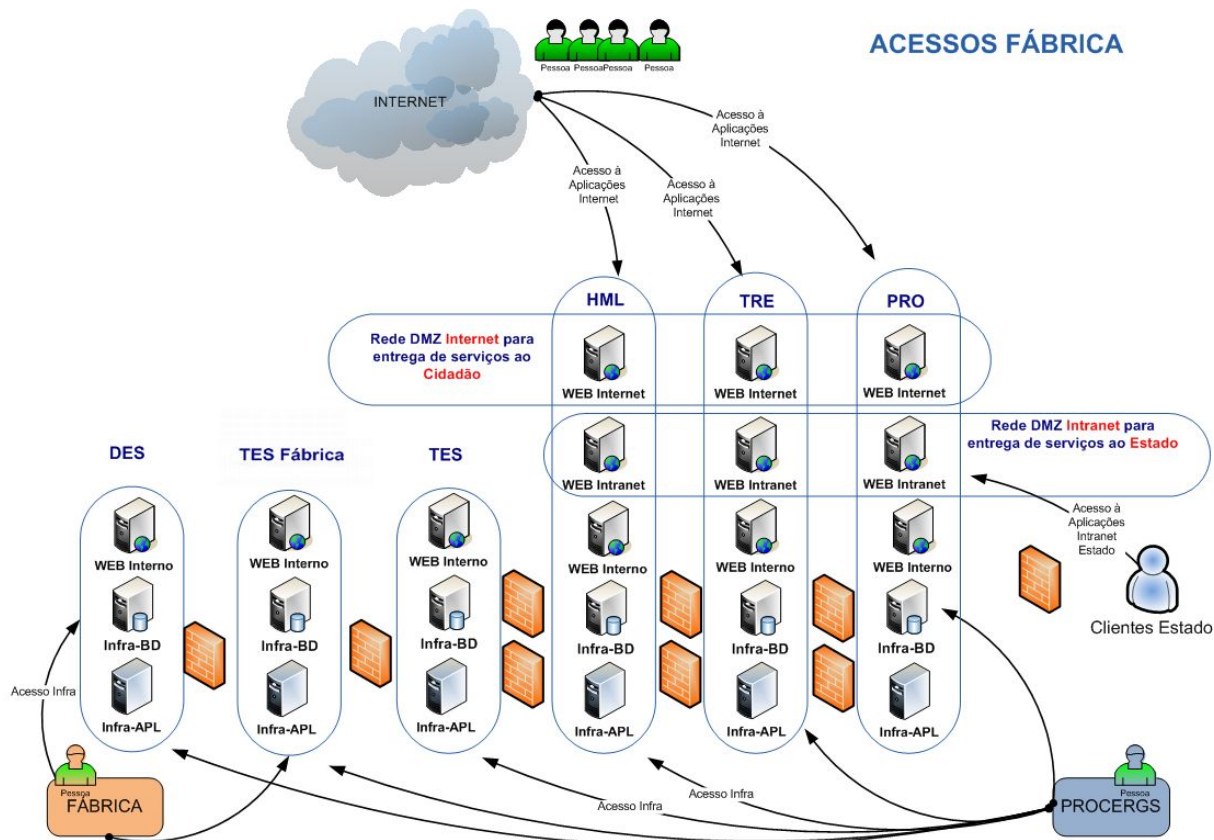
ACESSOS FÁBRICA

Pessoa Pessoa Pessoa Pessoa

INTERNET

Acesso à Aplicações Internet

Acesso à Aplicações Internet

Acesso à Aplicações Internet

HML

TRE

PRO

Rede DMZ Internet para entrega de serviços ao Cidadão

WEB Internet

WEB Internet

WEB Internet

Rede DMZ Intranet para entrega de serviços ao Estado

DES

TES Fábrica

TES

WEB Intranet

WEB Intranet

WEB Intranet

Acesso à Aplicações Intranet Estado

WEB Interno

WEB Interno

WEB Interno

WEB Interno

WEB Interno

WEB Interno

Clientes Estado

Infra-BD

Infra-BD

Infra-BD

Infra-BD

Infra-BD

Infra-BD

Acesso Infra

Infra-APL

Infra-APL

Infra-APL

Infra-APL

Infra-APL

Infra-APL

Pessoa

FÁBRICA

Acesso Infra

Acesso Infra

Pessoa

PROCERGS